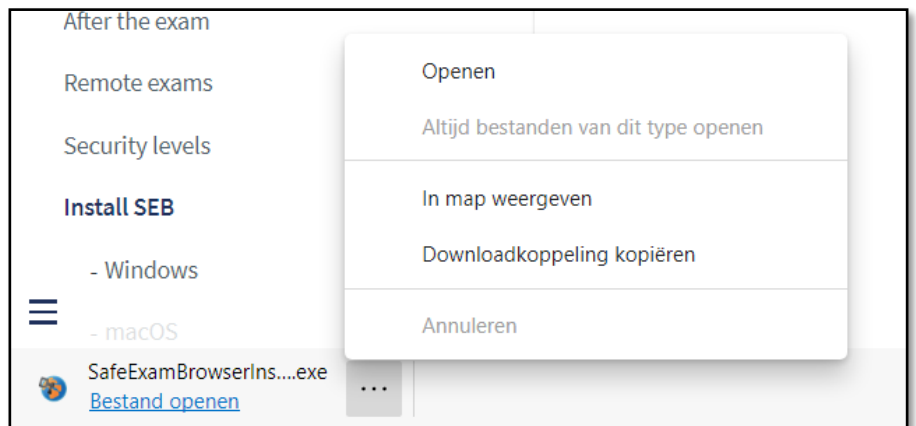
After the exam

Remote exams

Security levels

Install SEB

- Windows

- macOS

SafeExamBrowserIns....exe
Bestand openen

...

Openen

Altijd bestanden van dit type openen

In map weergeven

Downloadkoppeling kopiëren

Annuleren